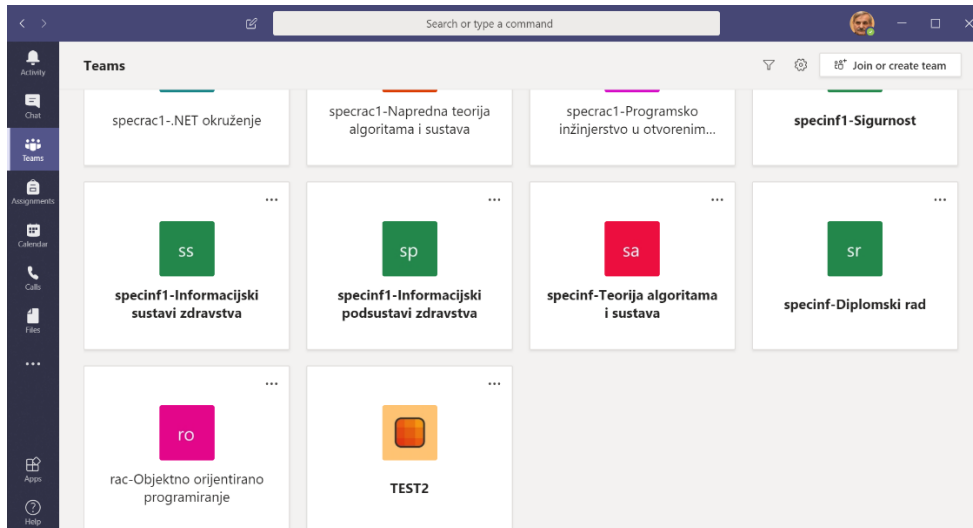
Search or type a command

Activity
Chat
Teams
Assignments
Calendar
Calls
Files
...
Apps
Help

Teams

Join or create team

specrac1-.NET okruženje

specrac1-Napredna teorija algoritama i sustava

specrac1-Programsko inžinjerstvo u otvorenim...

specinf1-Sigurnost

...
ss
specinf1-Informacijski sustavi zdravstva

...
sp
specinf1-Informacijski podsustavi zdravstva

...
sa
specinf-Teorija algoritama i sustava

...
sr
specinf-Diplomski rad

...
ro
rac-Objektno orijentirano programiranje

...
TEST2